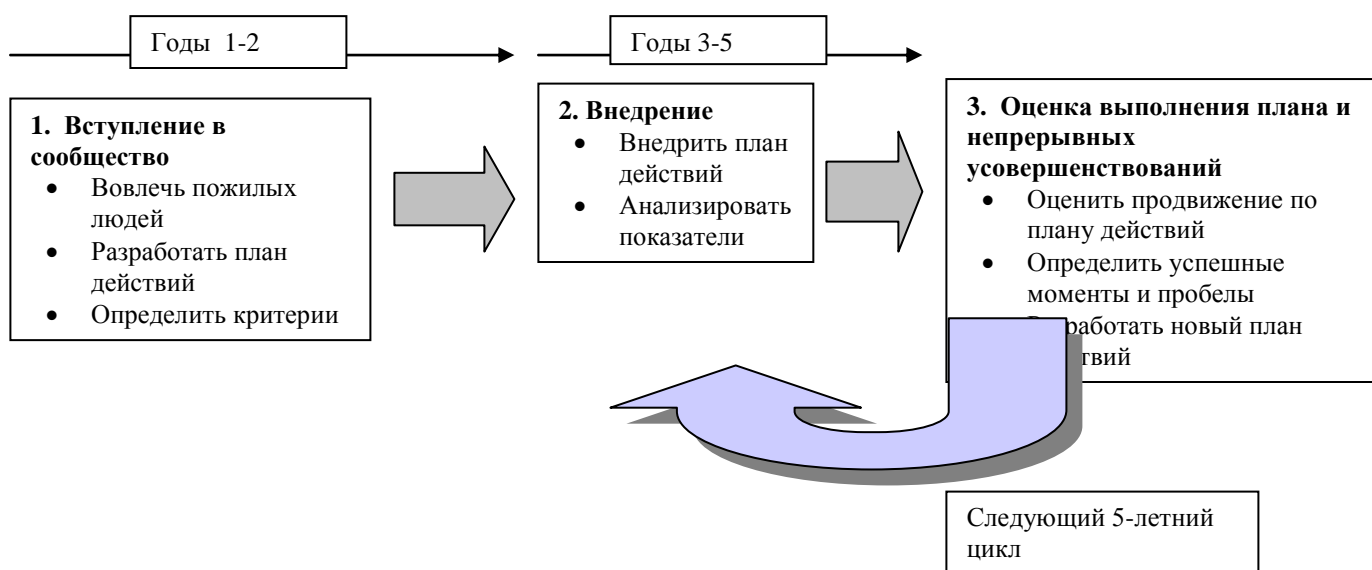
Годы 1-2

Годы 3-5

1. Вступление в сообщество
- Вовлечь пожилых людей
- Разработать план действий
- Определить критерии

2. Внедрение
- Внедрить план действий
- Анализировать показатели

3. Оценка выполнения плана и непрерывных усовершенствований
- Оценить продвижение по плану действий
- Определить успешные моменты и пробелы
- Р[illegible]работать новый план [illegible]твий

Следующий 5-летний цикл